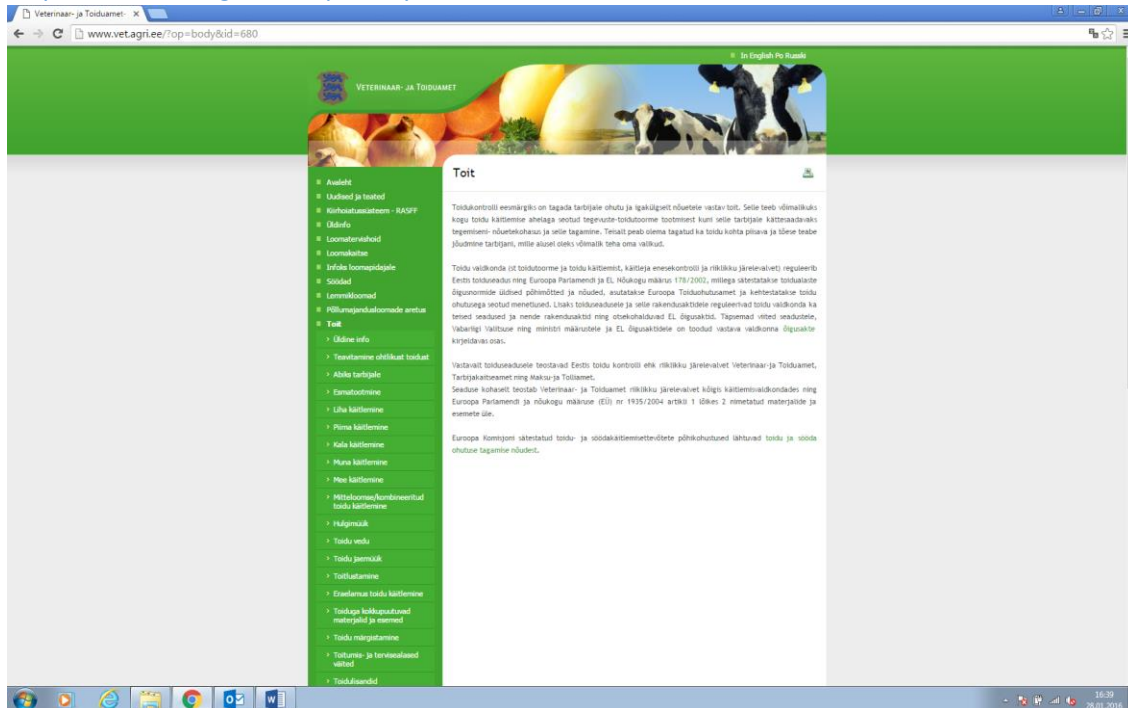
Veterinaar- ja Toiduamet- ×

www.vet.agri.ee/?op=body&id=680

In English Po Russki

VETERINAAR- JA TOIDUAMET

Avaleht
Uudised ja teated
Kiirhoiatussüsteem - RASFF
Üldinfo
Loomatervishoid
Loomakaitse
Infoks loomapidajale
Söödad
Lemmikloomad
Põllumajandusloomade aretus
Toit
Üldine info
Teavitamine ohtlikust toidust
Abiks tarbijale
Esmatootmine
Liha käitlemine
Piima käitlemine
Kala käitlemine
Muna käitlemine
Mee käitlemine
Mitteloomse/kombineeritud toidu käitlemine
Hulgimüük
Toidu vedu
Toidu jaemüük
Toitlustamine
Eraelamus toidu käitlemine
Toiduga kokkupuutuvad materjalid ja esemed
Toidu märgistamine
Toitumis- ja tervisealased väited
Toidulisandid

Toit

Toidukontrolli eesmärgiks on tagada tarbijale ohutu ja igakülgselt nõuetele vastav toit. Selle teeb võimalikuks kogu toidu käitlemise ahelaga seotud tegevuste-toidutoorme tootmisest kuni selle tarbijale kättesaadavaks tegemiseni- nõuetekohasus ja selle tagamine. Teisalt peab olema tagatud ka toidu kohta piisava ja tõese teabe jõudmine tarbijani, mille alusel oleks võimalik teha oma valikud.

Toidu valdkonda (st toidutoorme ja toidu käitlemist, käitleja enesekontrolli ja riiklikku järelevalvet) reguleerib Eestis toiduseadus ning Euroopa Parlamendi ja EL Nõukogu määrus 178/2002, millega sätestatakse toidualaste õigusnormide üldised põhimõtted ja nõuded, asutatakse Euroopa Toiduohutusamet ja kehtestatakse toidu ohutusega seotud menetlused. Lisaks toiduseadusele ja selle rakendusaktidele reguleerivad toidu valdkonda ka teised seadused ja nende rakendusaktid ning otsekohalduvad EL õigusaktid. Täpsemad viited seadustele, Vabariigi Valitsuse ning ministri määrustele ja EL õigusaktidele on toodud vastava valdkonna õigusakte kirjeldavas osas.

Vastavalt toiduseadusele teostavad Eestis toidu kontrolli ehk riiklikku järelevalvet Veterinaar- ja Toiduamet, Tarbijakaitseamet ning Maksu- ja Tolliamet.
Seaduse kohaselt teostab Veterinaar- ja Toiduamet riiklikku järelevalvet kõigis käitlemisvaldkondades ning Euroopa Parlamendi ja nõukogu määruse (EÜ) nr 1935/2004 artikli 1 lõikes 2 nimetatud materjalide ja esemete üle.

Euroopa Komisjoni sätestatud toidu- ja söödakäitlemisettevõtete põhikohustused lähtuvad toidu ja sööda ohutuse tagamise nõuetest.

16:39
28.01.2016